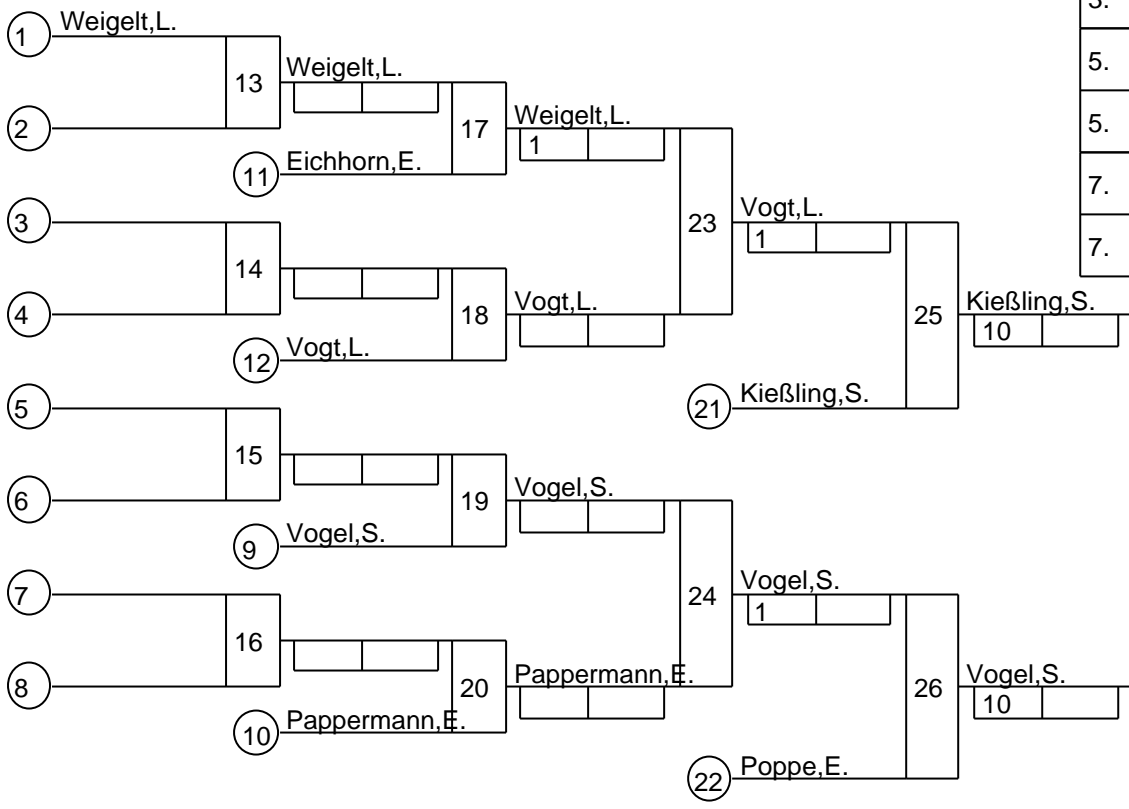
1 Weigelt,L.
2
13
Weigelt,L.
11 Eichhorn,E.
17
Weigelt,L.
1
3
4
14
12 Vogt,L.
18
Vogt,L.
23
Vogt,L.
1
21 Kießling,S.
25
Kießling,S.
10
5
6
15
9 Vogel,S.
19
Vogel,S.
7
8
16
10 Pappermann,E.
20
Pappermann,E.
24
Vogel,S.
1
22 Poppe,E.
26
Vogel,S.
10
3.
5.
5.
7.
7.